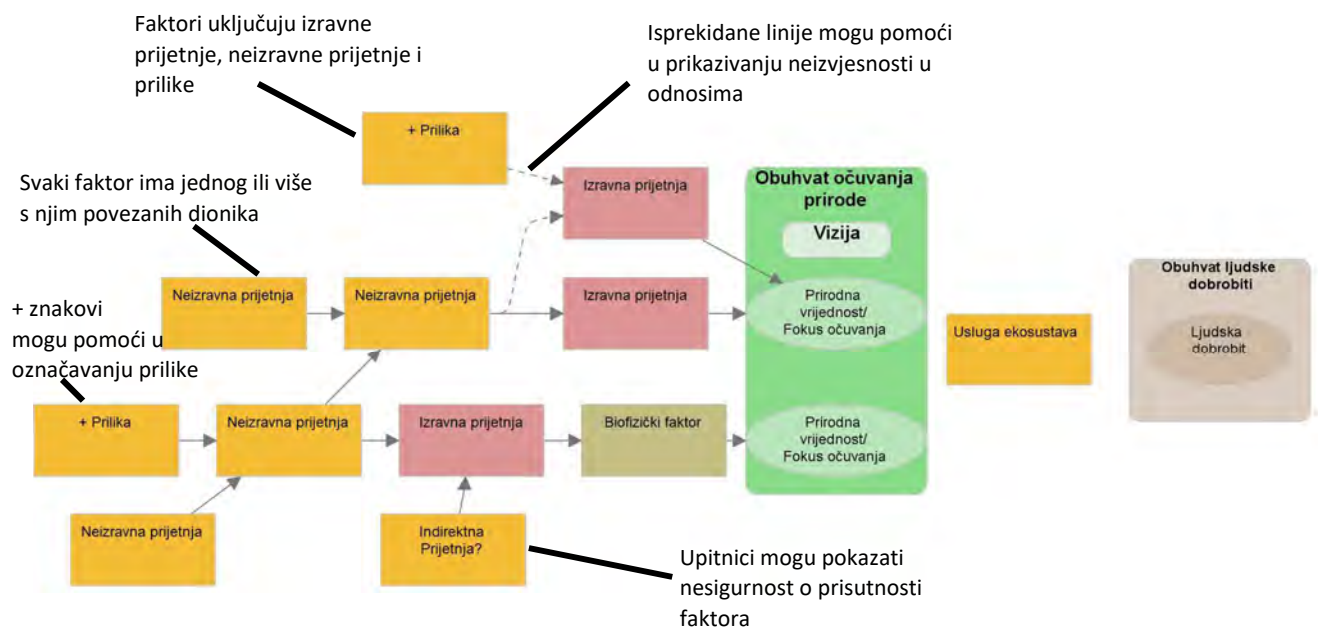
Faktori uključuju izravne prijetnje, neizravne prijetnje i prilike

Isprekidane linije mogu pomoći u prikazivanju neizvjesnosti u odnosima

+ Prilika

Svaki faktor ima jednog ili više s njim povezanih dionika

Izravna prijetnja

Obuhvat očuvanja prirode

Vizija

Neizravna prijetnja

Neizravna prijetnja

Izravna prijetnja

Prirodna vrijednost/ Fokus očuvanja

+ znakovi mogu pomoći u označavanju prilike

Usluga ekosustava

Obuhvat ljudske dobrobiti

Ljudska dobrobit

+ Prilika

Neizravna prijetnja

Izravna prijetnja

Biofizički faktor

Prirodna vrijednost/ Fokus očuvanja

Neizravna prijetnja

Indirektna Prijetnja?

Upitnici mogu pokazati nesigurnost o prisutnosti faktora